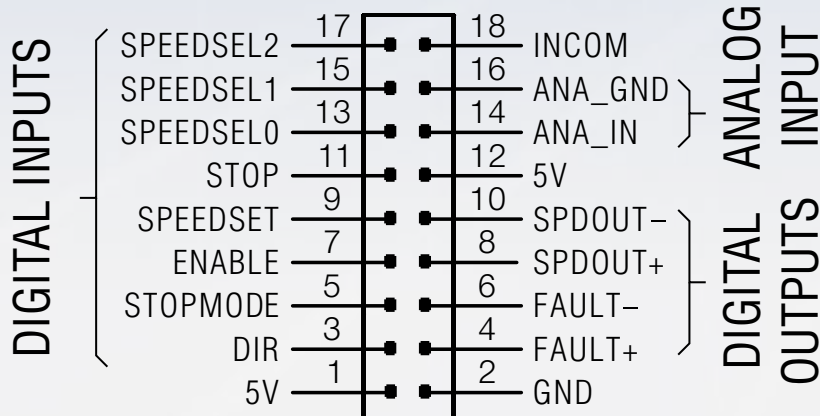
DIGITAL INPUTS

SPEEDSEL2 17
SPEEDSEL1 15
SPEEDSEL0 13
STOP 11
SPEEDSET 9
ENABLE 7
STOPMODE 5
DIR 3
5V 1

18 INCOM
16 ANA_GND
14 ANA_IN
12 5V
10 SPDOUT−
8 SPDOUT+
6 FAULT−
4 FAULT+
2 GND

ANALOG INPUT

DIGITAL OUTPUTS